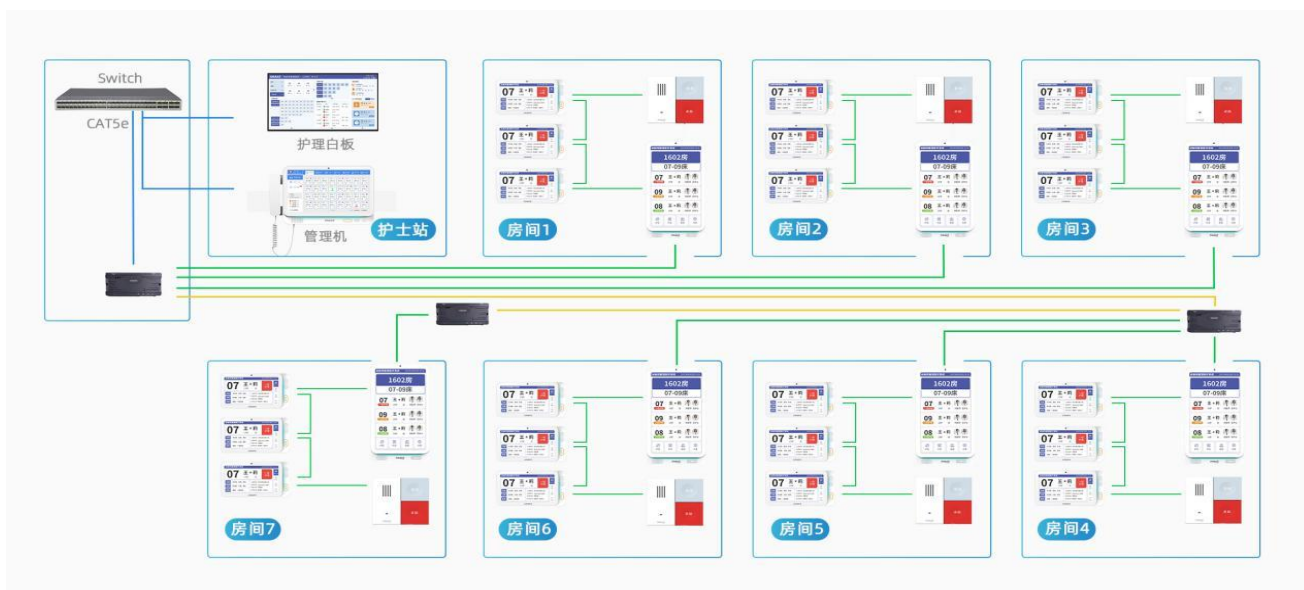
Switch
CAT5e
护理白板
管理机
护士站

07 王＊莉
07 王＊莉
07 王＊莉
1602房
07-09床
07 王＊莉
09 王＊莉
08 王＊莉
房间1

07 王＊莉
07 王＊莉
07 王＊莉
1602房
07-09床
07 王＊莉
09 王＊莉
08 王＊莉
房间2

07 王＊莉
07 王＊莉
07 王＊莉
1602房
07-09床
07 王＊莉
09 王＊莉
08 王＊莉
房间3

07 王＊莉
07 王＊莉
07 王＊莉
1602房
07-09床
07 王＊莉
09 王＊莉
08 王＊莉
房间7

07 王＊莉
07 王＊莉
07 王＊莉
1602房
07-09床
07 王＊莉
09 王＊莉
08 王＊莉
房间6

07 王＊莉
07 王＊莉
07 王＊莉
1602房
07-09床
07 王＊莉
09 王＊莉
08 王＊莉
房间5

07 王＊莉
07 王＊莉
07 王＊莉
1602房
07-09床
07 王＊莉
09 王＊莉
08 王＊莉
房间4